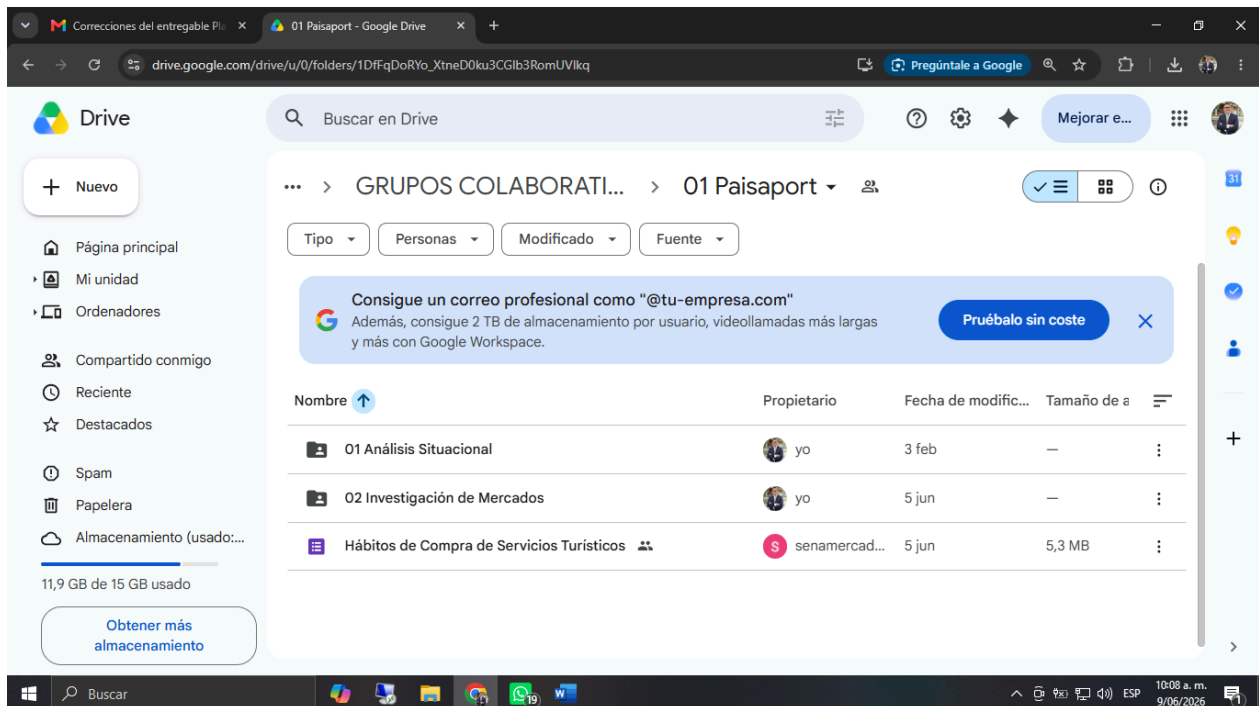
Correcciones del entregable Pla ×
01 Paisaport - Google Drive ×
+

drive.google.com/drive/u/0/folders/1DfFqDoRYo_XtneD0ku3CGlb3RomUVlkq
Pregúntale a Google

Drive
Buscar en Drive
Mejorar e...

+ Nuevo
Página principal
Mi unidad
Ordenadores
Compartido conmigo
Reciente
Destacados
Spam
Papelera
Almacenamiento (usado:...
11,9 GB de 15 GB usado
Obtener más almacenamiento

... > GRUPOS COLABORATI... > 01 Paisaport

Tipo
Personas
Modificado
Fuente

Consigue un correo profesional como "@tu-empresa.com"
Además, consigue 2 TB de almacenamiento por usuario, videollamadas más largas y más con Google Workspace.
Pruébalo sin coste

| Nombre | Propietario | Fecha de modific... | Tamaño de a |
|---|---|---|---|
| 01 Análisis Situacional | yo | 3 feb | — |
| 02 Investigación de Mercados | yo | 5 jun | — |
| Hábitos de Compra de Servicios Turísticos | senamercad... | 5 jun | 5,3 MB |

31

Buscar
19
ESP
10:08 a. m.
9/06/2026